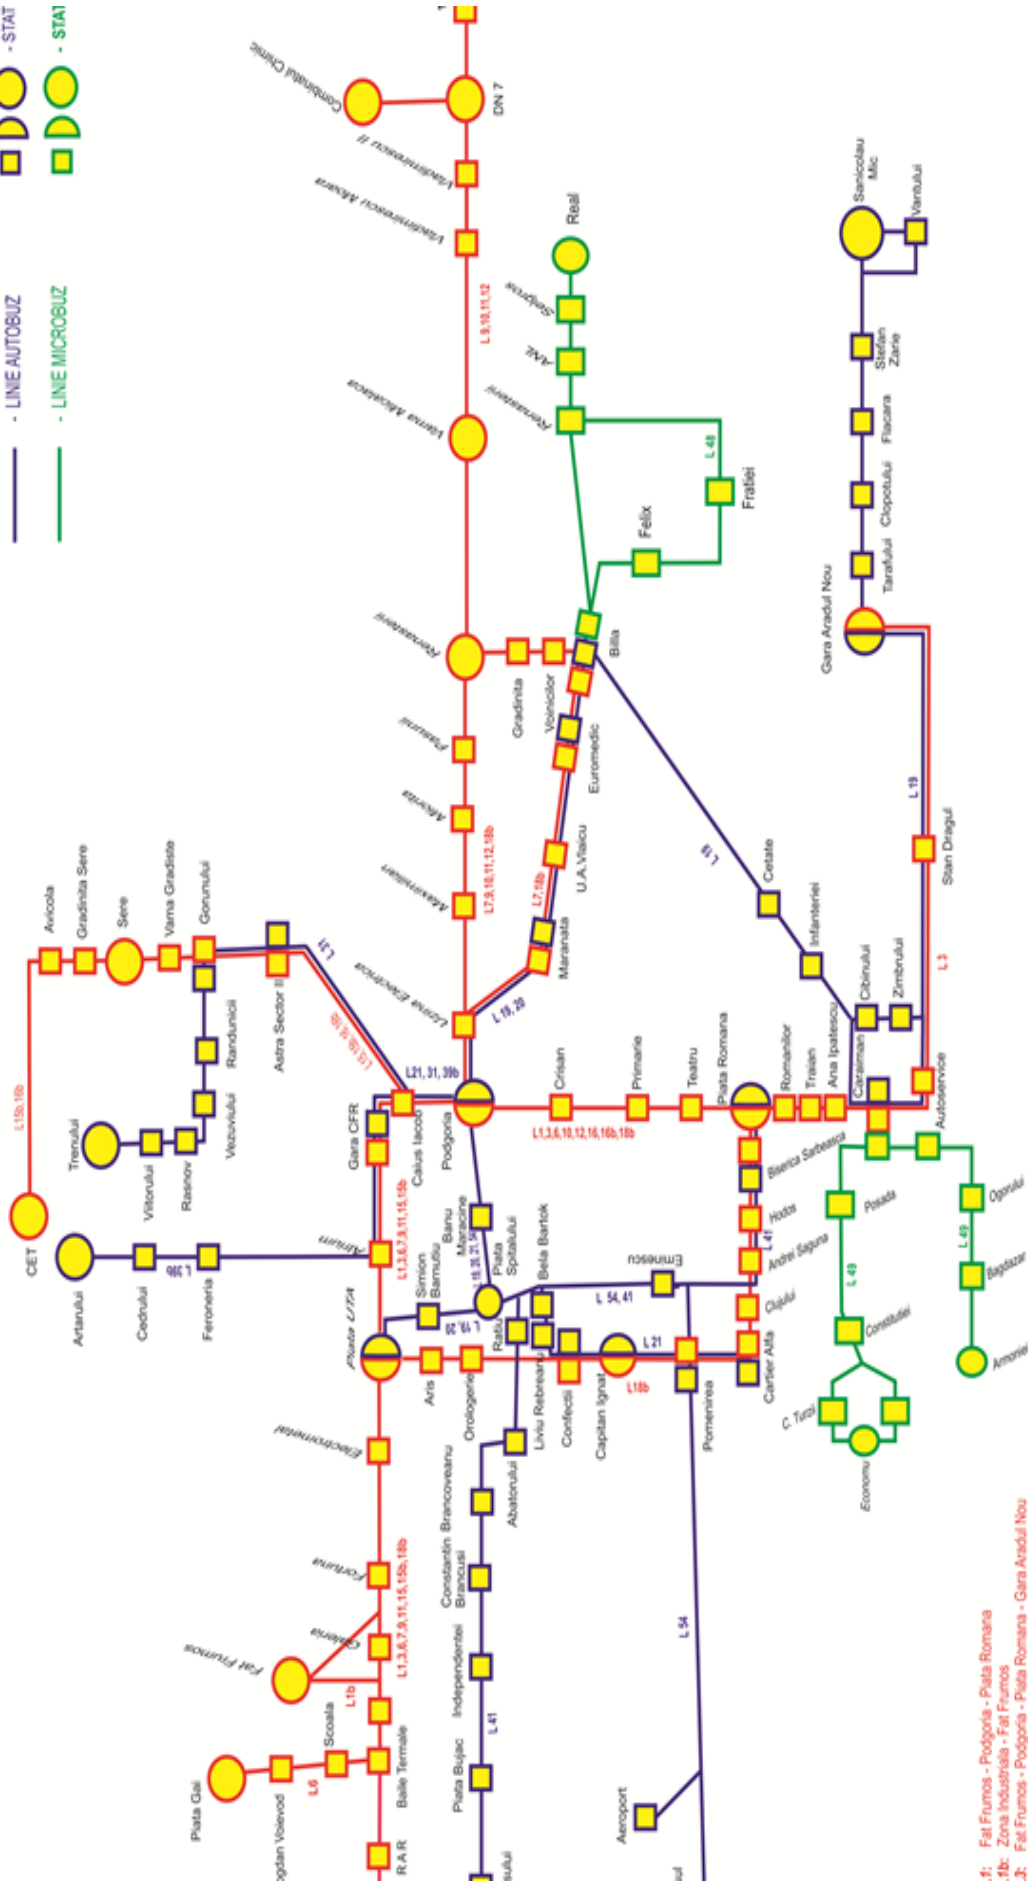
- STAT
- STAT
- LINIE AUTOBUZ
- LINIE MICROBUZ
Combinatul Chimic
DN 7
Vladimirescu II
Vladimirescu Atlantic
L 9,10,11,12
Real
Sagrada
ANL
Renasterii
Vlaicu Micalaca
L 48
Fratiei
Felix
Sanicolau Mic
Vantului
Stefan Zane
Flacara
Clopotului
Tarafului
Gara Aradul Nou
Renasterii
Gradinita
Voinicilor
Billa
Euromedic
Plevnei
Miorita
U.A.Vlaicu
L 19
Cetate
L 19
Stan Dragul
Avicola
Gradinita Sere
Sere
Varna Gradiste
Gorunului
L7,9,10,11,12,18b
L7,18b
Maranata
Infanteriei
Cibinului
Zimbrului
L 3
Randunicii
Astra Sector II
L 3
L15,15b,16,16b
Liceul Electronic
L 19, 20
Crisan
Primarie
Teatru
Piata Romana
Romanilor
Traian
Ana Ipatescu
Catalman
Autoservice
L15b,16b
L21, 31, 39b
Trenului
Viitorului
Rasnov
Vezuviului
Gara CFR
Caius Iacob
Podgoria
L1,3,6,10,12,16,16b,18b
Biserica Sarbeasca
Hodos
Andrei Saguna
L 41
Posada
Ogorului
L 49
L 49
Bagdazar
CET
Artarului
Cedrului
L 39b
Feroneria
Atrium
L1,3,6,7,9,11,15,15b
Simion Barnutiu
Banu Maracine
Piata Spitalului
Bela Bartok
Eminescu
L 54, 41
Clujului
Constitutiei
Armoniei
Piata UTA
L 19, 20
Ratiu
L 21
Cartier Alfa
C. Turzii
Aris
Orologeriei
Liviu Rebreanu
Confectii
Capitan Ignat
L18b
Pomenirea
Economu
Electrometal
Abatorului
Constantin Brancoveanu
Brancusi
Fortuna
L1,3,6,7,9,11,15,15b,18b
L 54
Fat Frumos
Gradinita
Independentei
L1b
L 41
Scoala
L 6
Piata Gai
Baile Termale
Piata Bujac
Aeroport
Bogdan Voievod
R A R
Fat Frumos - Podgoria - Piata Romana
Zona Industriala - Fat Frumos
Fat Frumos - Podgoria - Piata Romana - Gara Aradul Nou